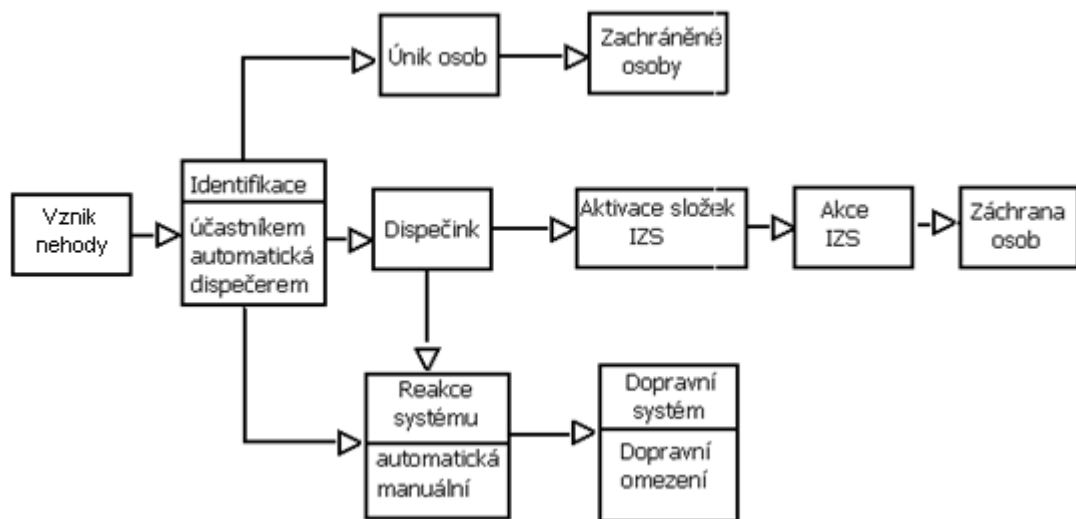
Vznik nehody

Identifikace

účastníkem
automatická
dispečerem

Únik osob

Zachráněné osoby

Dispečink

Aktivace složek IZS

Akce IZS

Záchrana osob

Reakce systému

automatická
manuální

Dopravní systém

Dopravní omezení